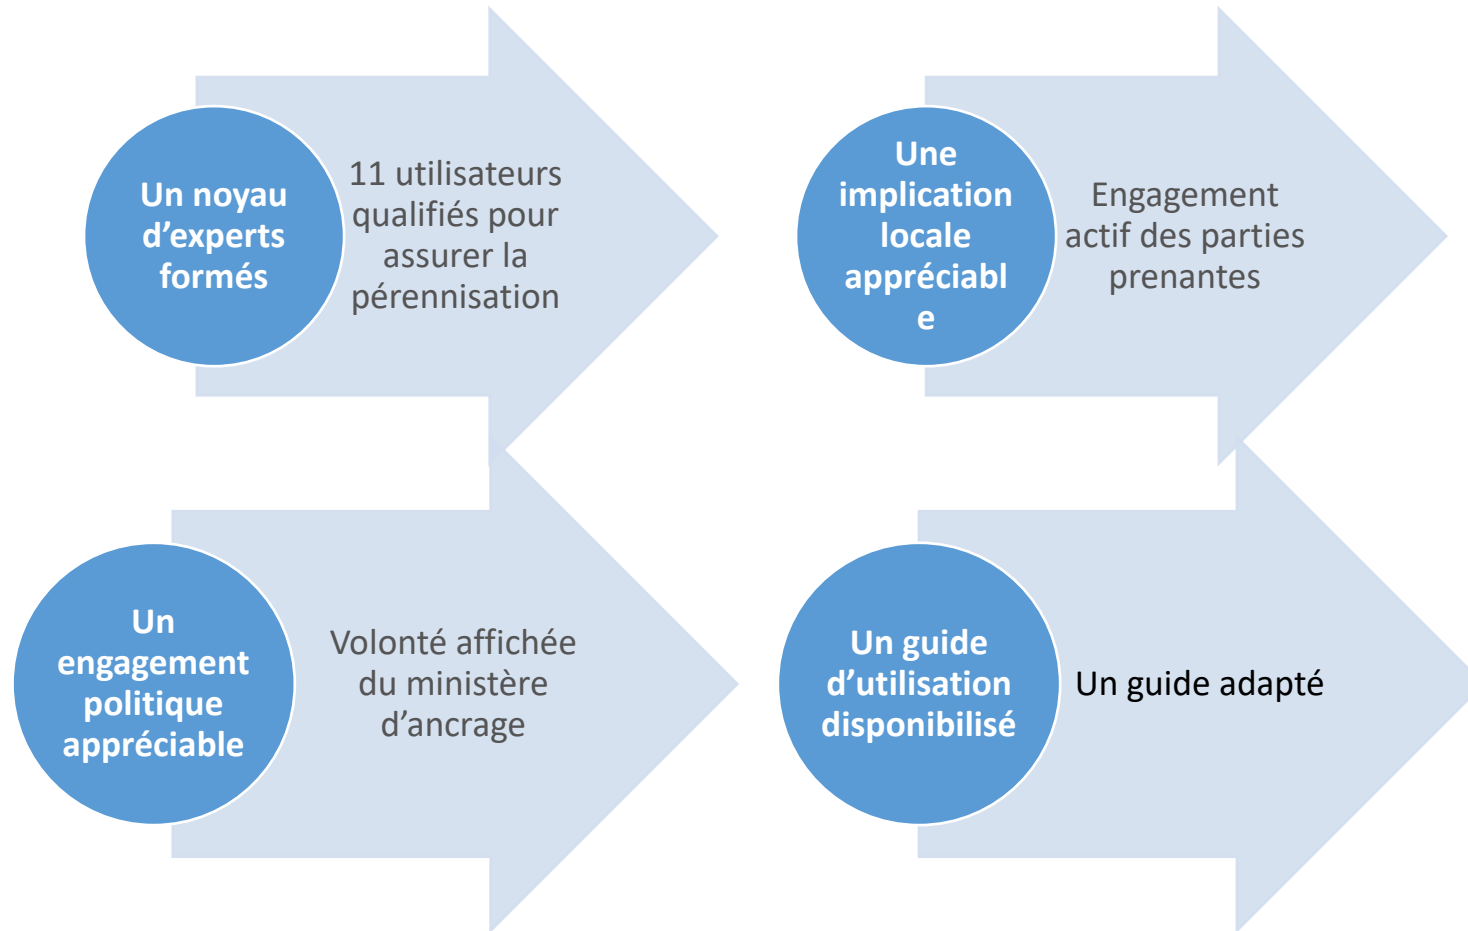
Un noyau d’experts formés

11 utilisateurs qualifiés pour assurer la pérennisation

Une implication locale appréciabl e

Engagement actif des parties prenantes

Un engagement politique appréciable

Volonté affichée du ministère d’ancrage

Un guide d’utilisation disponibilisé

Un guide adapté